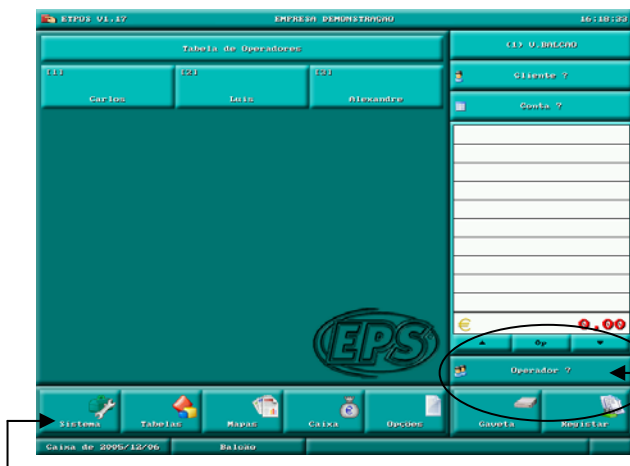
ETPOS V1.17 EMPRESA DEMONSTRAÇÃO 16:18:33

Tabela de Operadores

(1) V.BALCAO

[1] Carlos

[2] Luis

[3] Alexandre

Cliente ?

Conta ?

€ 0.00

Op

Operador ?

EPS

Sistema

Tabelas

Mapas

Caixa

Opções

Gaveta

Registar

Caixa de 2005/12/06

Balcão